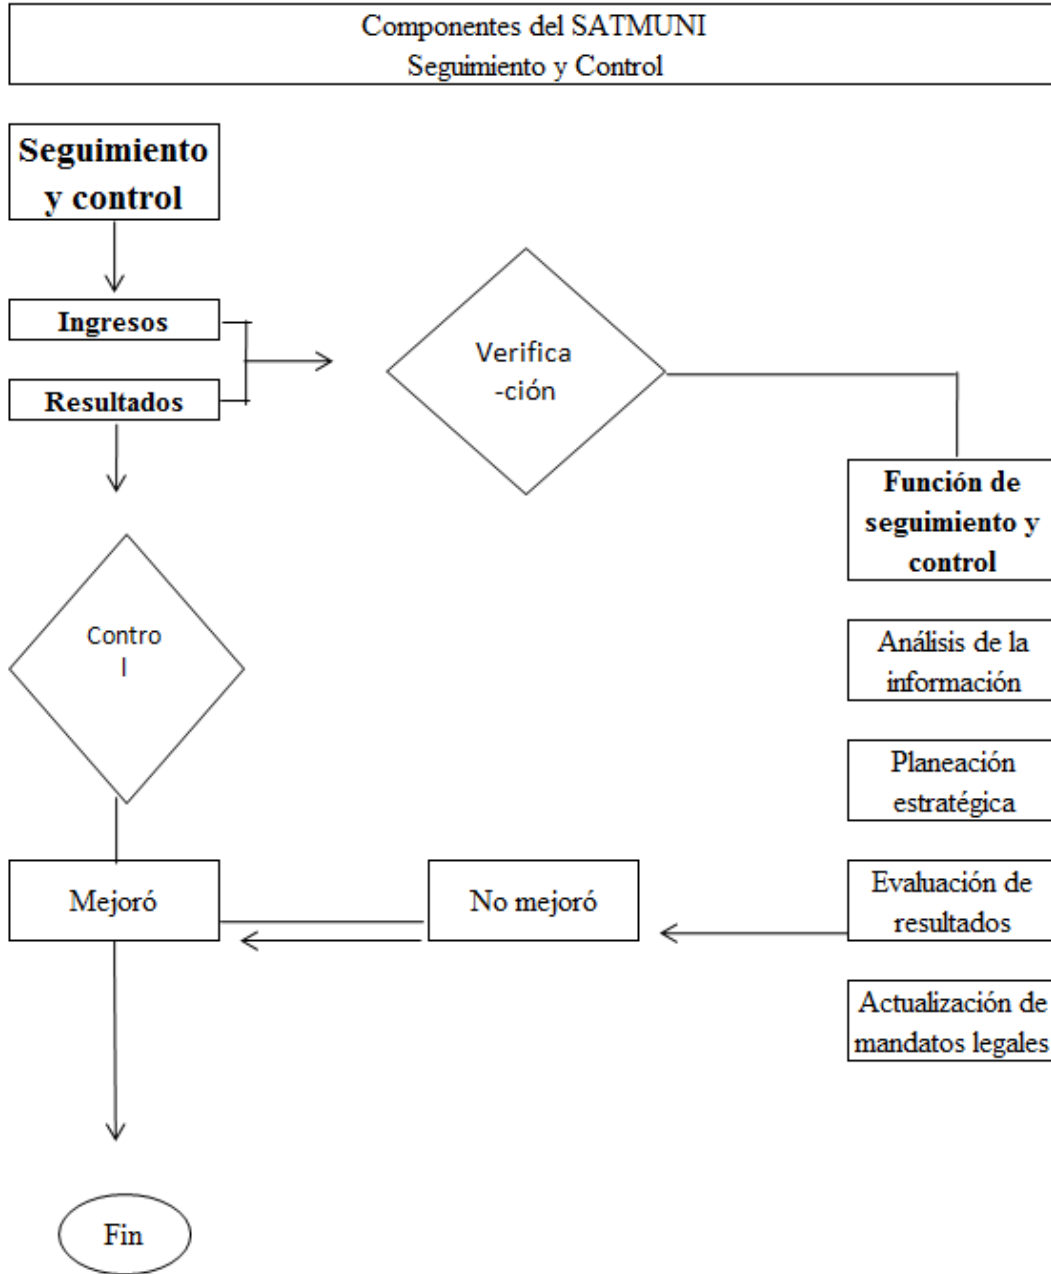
Componentes del SATMUNI
Seguimiento y Control

Seguimiento y control

Ingresos

Resultados

Verifica -ción

Función de seguimiento y control

Contro l

Análisis de la información

Planeación estratégica

Mejoró

No mejoró

Evaluación de resultados

Actualización de mandatos legales

Fin